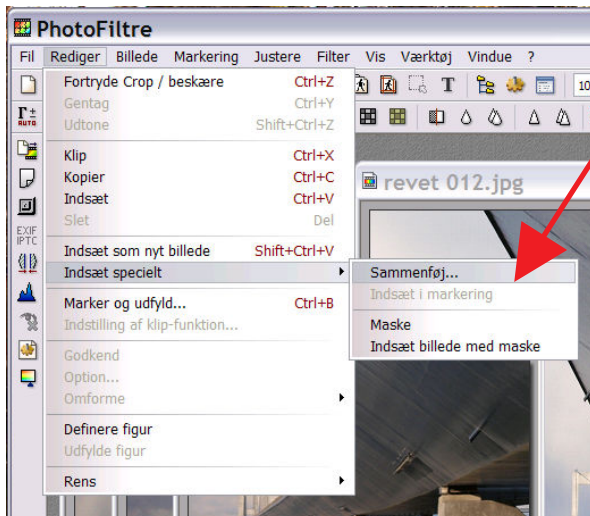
PhotoFiltre

Fil Rediger Billede Markering Justere Filter Vis Værktøj Vindue ?

Fortryde Crop / beskære Ctrl+Z
Gentag Ctrl+Y
Udtone Shift+Ctrl+Z
Klip Ctrl+X
Kopier Ctrl+C
Indsæt Ctrl+V
Slet Del
Indsæt som nyt billede Shift+Ctrl+V
Indsæt specielt
Marker og udfyld... Ctrl+B
Indstilling af klip-funktion...
Godkend
Option...
Omforme
Definere figur
Udfylde figur
Rens

Sammenføj...
Indsæt i markering
Maske
Indsæt billede med maske

revet 012.jpg

EXIF
IPTC

AUTO

10